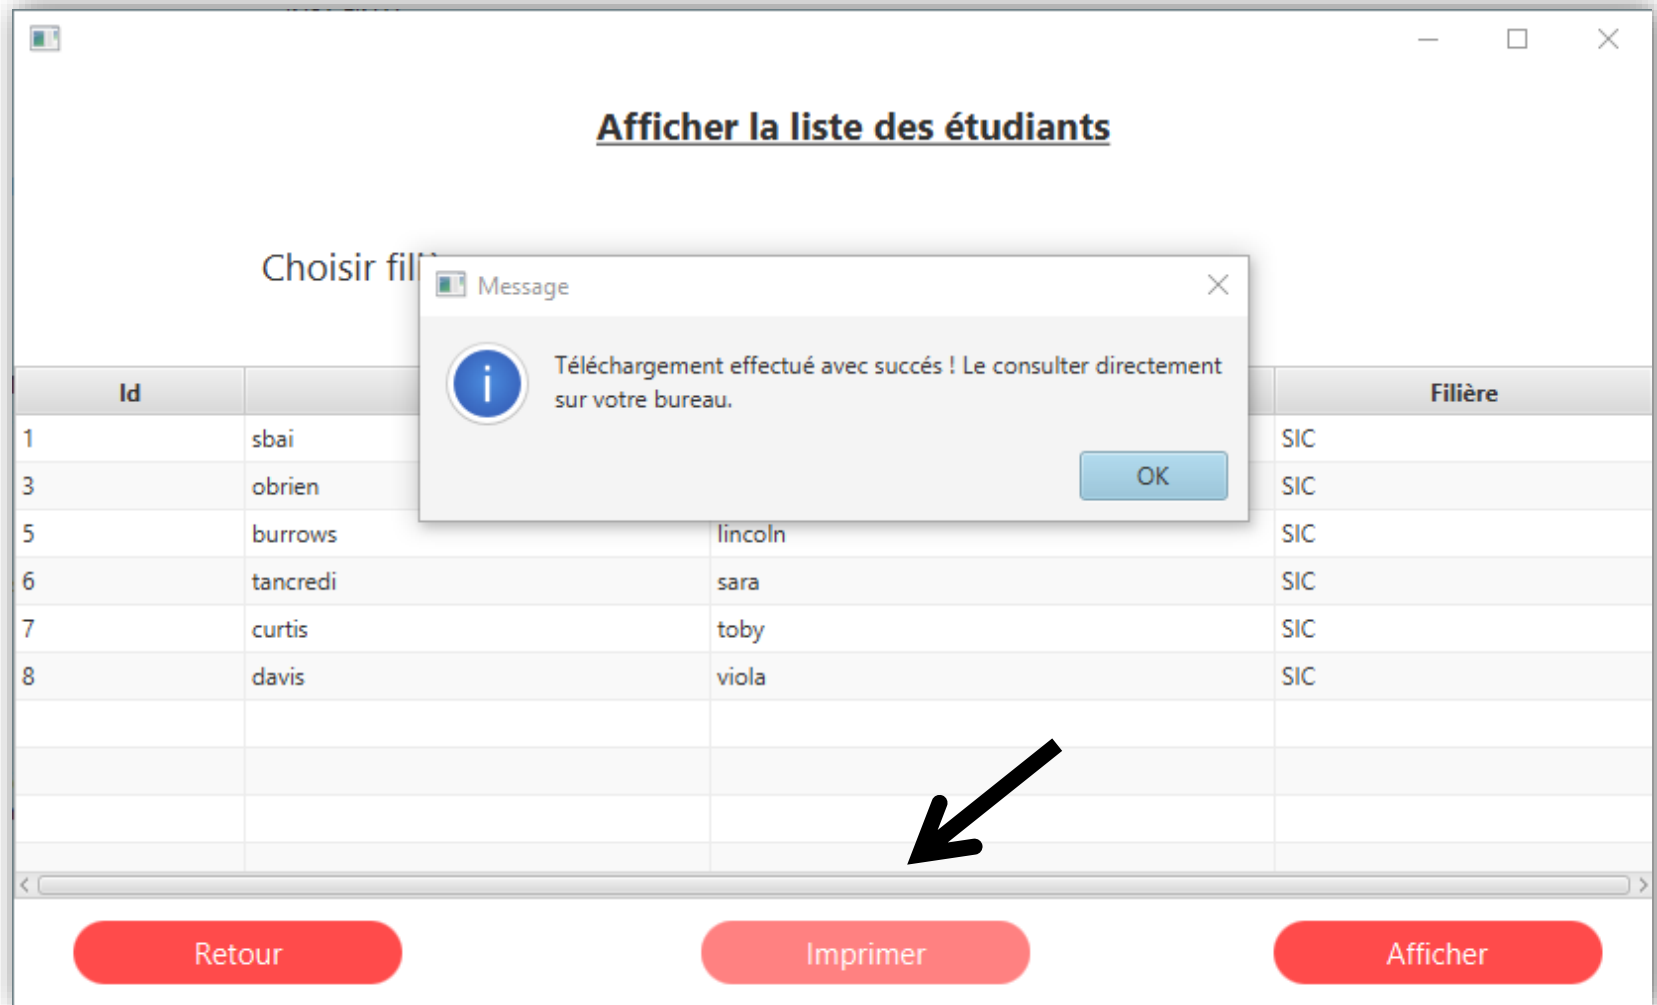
Afficher la liste des étudiants

Choisir fil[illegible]

Message

Téléchargement effectué avec succés ! Le consulter directement sur votre bureau.

OK

| Id | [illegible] | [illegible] | Filière |
|---|---|---|---|
| 1 | sbai | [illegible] | SIC |
| 3 | obrien | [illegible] | SIC |
| 5 | burrows | lincoln | SIC |
| 6 | tancredi | sara | SIC |
| 7 | curtis | toby | SIC |
| 8 | davis | viola | SIC |

Retour

Imprimer

Afficher